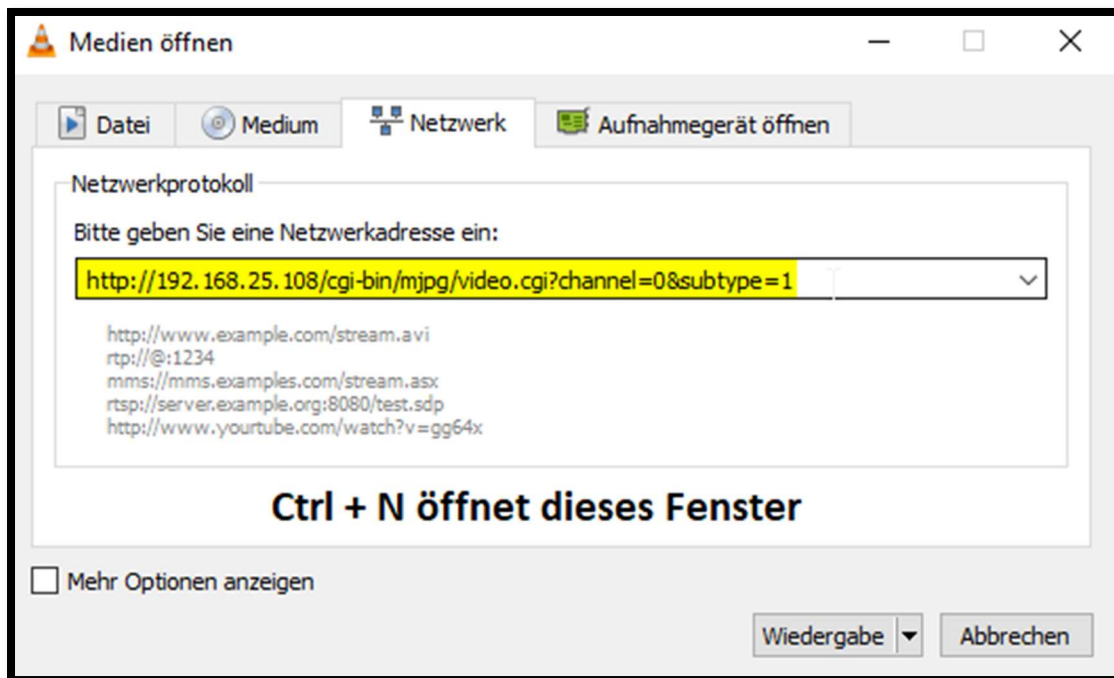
Medien öffnen

Datei | Medium | Netzwerk | Aufnahmegerät öffnen

Netzwerkprotokoll

Bitte geben Sie eine Netzwerkadresse ein:

http://192.168.25.108/cgi-bin/mjpg/video.cgi?channel=0&subtype=1

http://www.example.com/stream.avi
rtp://@:1234
mms://mms.examples.com/stream.asx
rtsp://server.example.org:8080/test.sdp
http://www.yourtube.com/watch?v=gg64x

Ctrl + N öffnet dieses Fenster

Mehr Optionen anzeigen

Wiedergabe | Abbrechen